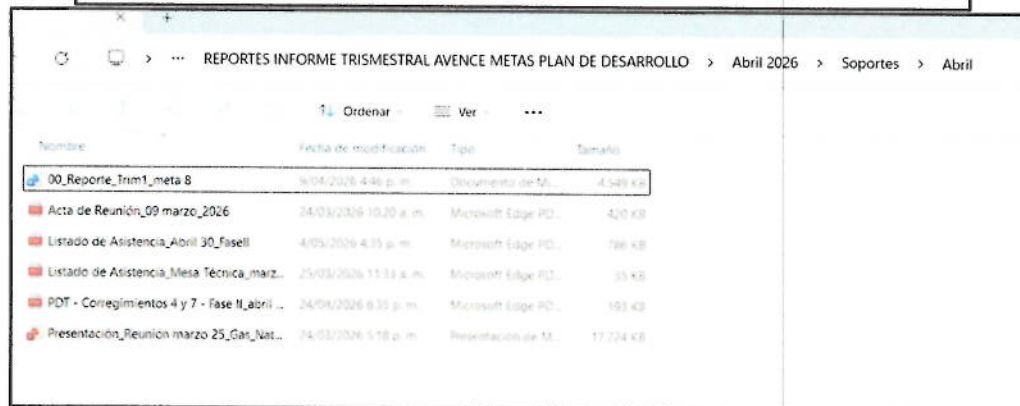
× +

REPORTES INFORME TRISMESTRAL AVENCE METAS PLAN DE DESARROLLO > Abril 2026 > Soportes > Abril

Ordenar Ver ...

| Nombre | Fecha de modificación | Tipo | Tamaño |
|---|---|---|---|
| 00_Reporte_Trim1_meta 8 | 9/04/2026 4:46 p. m. | Documento de M... | 4.549 KB |
| Acta de Reunión_09 marzo_2026 | 24/03/2026 10:20 a. m. | Microsoft Edge PD... | 420 KB |
| Listado de Asistencia_Abril 30_FaseII | 4/05/2026 4:35 p. m. | Microsoft Edge PD... | 786 KB |
| Listado de Asistencia_Mesa Técnica_marz... | 25/03/2026 11:13 a. m. | Microsoft Edge PD... | 35 KB |
| PDT - Corregimientos 4 y 7 - Fase II_abril ... | 24/04/2026 6:35 p. m. | Microsoft Edge PD... | 193 KB |
| Presentación_Reunión marzo 25_Gas_Nat... | 24/03/2026 5:18 p. m. | Presentación de M... | 17.724 KB |